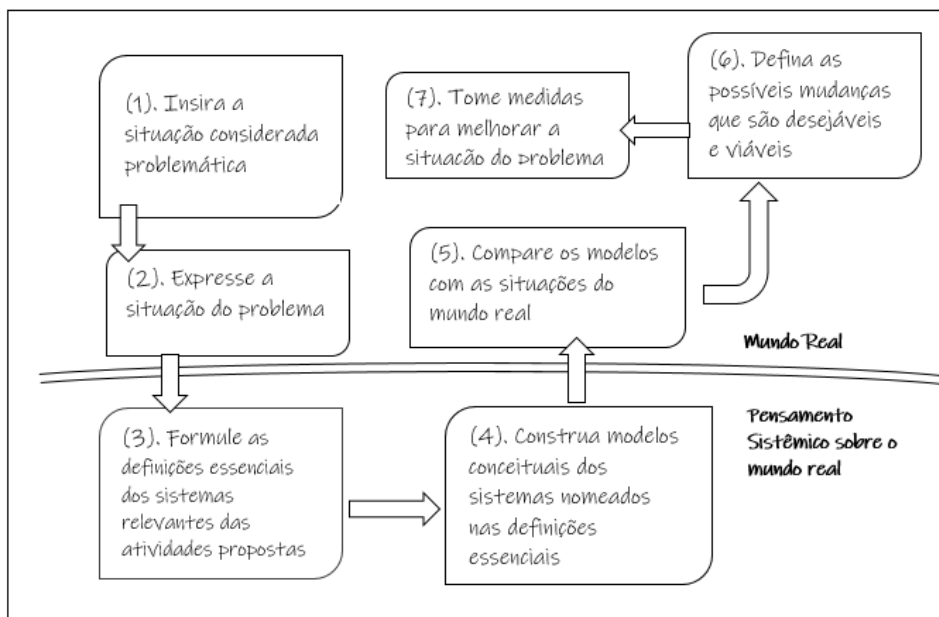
(1). Insira a situação considerada problemática

(2). Expresse a situação do problema

(3). Formule as definições essenciais dos sistemas relevantes das atividades propostas

(4). Construa modelos conceituais dos sistemas nomeados nas definições essenciais

(5). Compare os modelos com as situações do mundo real

(6). Defina as possíveis mudanças que são desejáveis e viáveis

(7). Tome medidas para melhorar a situação do problema

Mundo Real

Pensamento Sistêmico sobre o mundo real